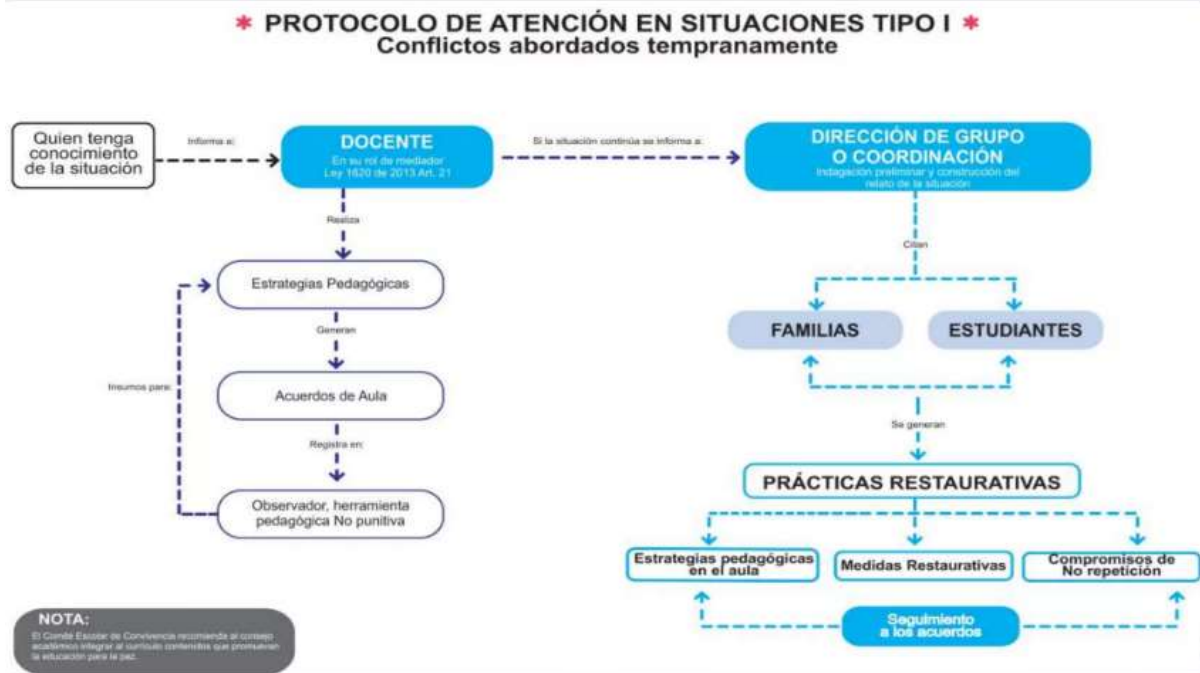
* PROTOCOLO DE ATENCIÓN EN SITUACIONES TIPO I *
Conflictos abordados tempranamente

Quien tenga conocimiento de la situación

Informa a:

DOCENTE
En su rol de mediador
Ley 1620 de 2013 Art. 21

Si la situación continúa se informa a:

DIRECCIÓN DE GRUPO O COORDINACIÓN
Indagación preliminar y construcción del relato de la situación

Realiza

Estrategias Pedagógicas

Generan

Acuerdos de Aula

Registra en:

Observador, herramienta pedagógica No punitiva

Insumos para:

Citan

FAMILIAS

ESTUDIANTES

Se generan

PRÁCTICAS RESTAURATIVAS

Estrategias pedagógicas en el aula

Medidas Restaurativas

Compromisos de No repetición

Seguimiento a los acuerdos

NOTA:
El Comité Escolar de Convivencia recomienda al consejo académico integrar al currículo contenidos que promuevan la educación para la paz.